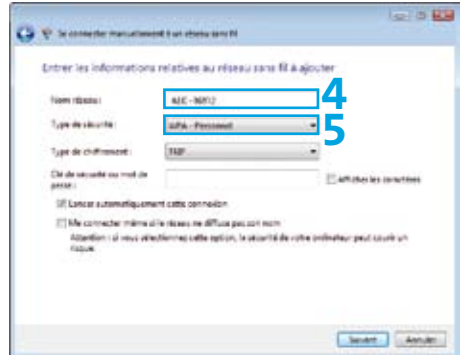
Se connecter manuellement à un réseau sans fil

Entrer les informations relatives au réseau sans fil à ajouter

Nom réseau : AEC - 90F12

4

Type de sécurité : WPA - Personnel

5

Type de chiffrement : TKIP

Clé de sécurité ou mot de passe :

Afficher les caractères

Lancer automatiquement cette connexion

Me connecter même si le réseau ne diffuse pas son nom

Attention : si vous sélectionnez cette option, la sécurité de votre ordinateur peut courir un risque.

Suivant Annuler